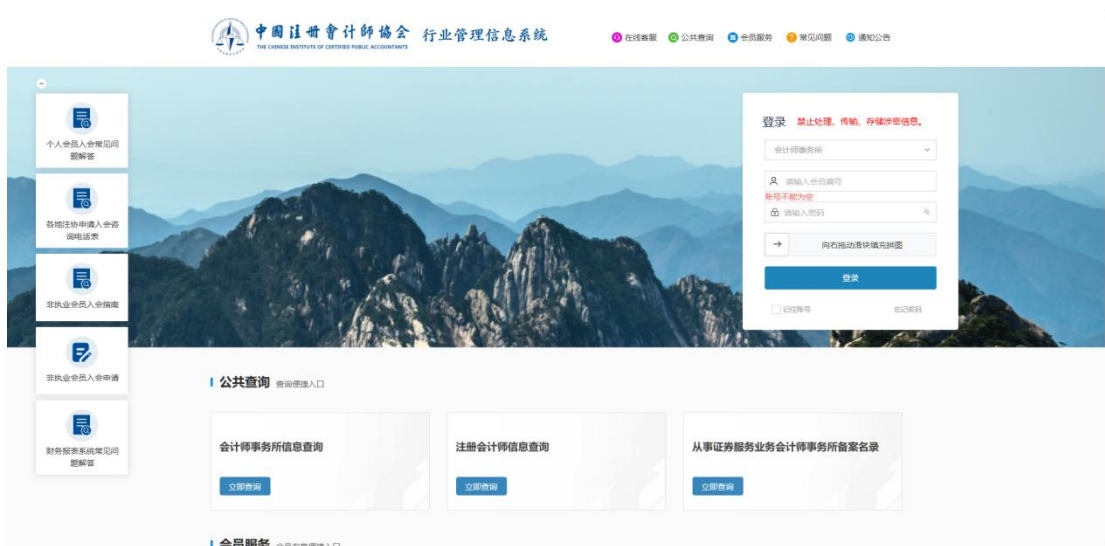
中國註冊會計師協會 THE CHINESE INSTITUTE OF CERTIFIED PUBLIC ACCOUNTANTS 行业管理信息系统

在线客服 公共查询 会员服务 常见问题 通知公告

个人会员入会常见问题解答

各地注协申请入会咨询电话表

非执业会员入会指南

非执业会员入会申请

财务报表系统常见问题解答

登录 禁止处理、传输、存储涉密信息。

会计师事务所

请输入会员编号

账号不能为空

请输入密码

向右拖动滑块填充拼图

登录

记住账号

忘记密码

公共查询 查询便捷入口

会计师事务所信息查询

立即查询

注册会计师信息查询

立即查询

从事证券服务业务会计师事务所备案名录

立即查询

会员服务 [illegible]